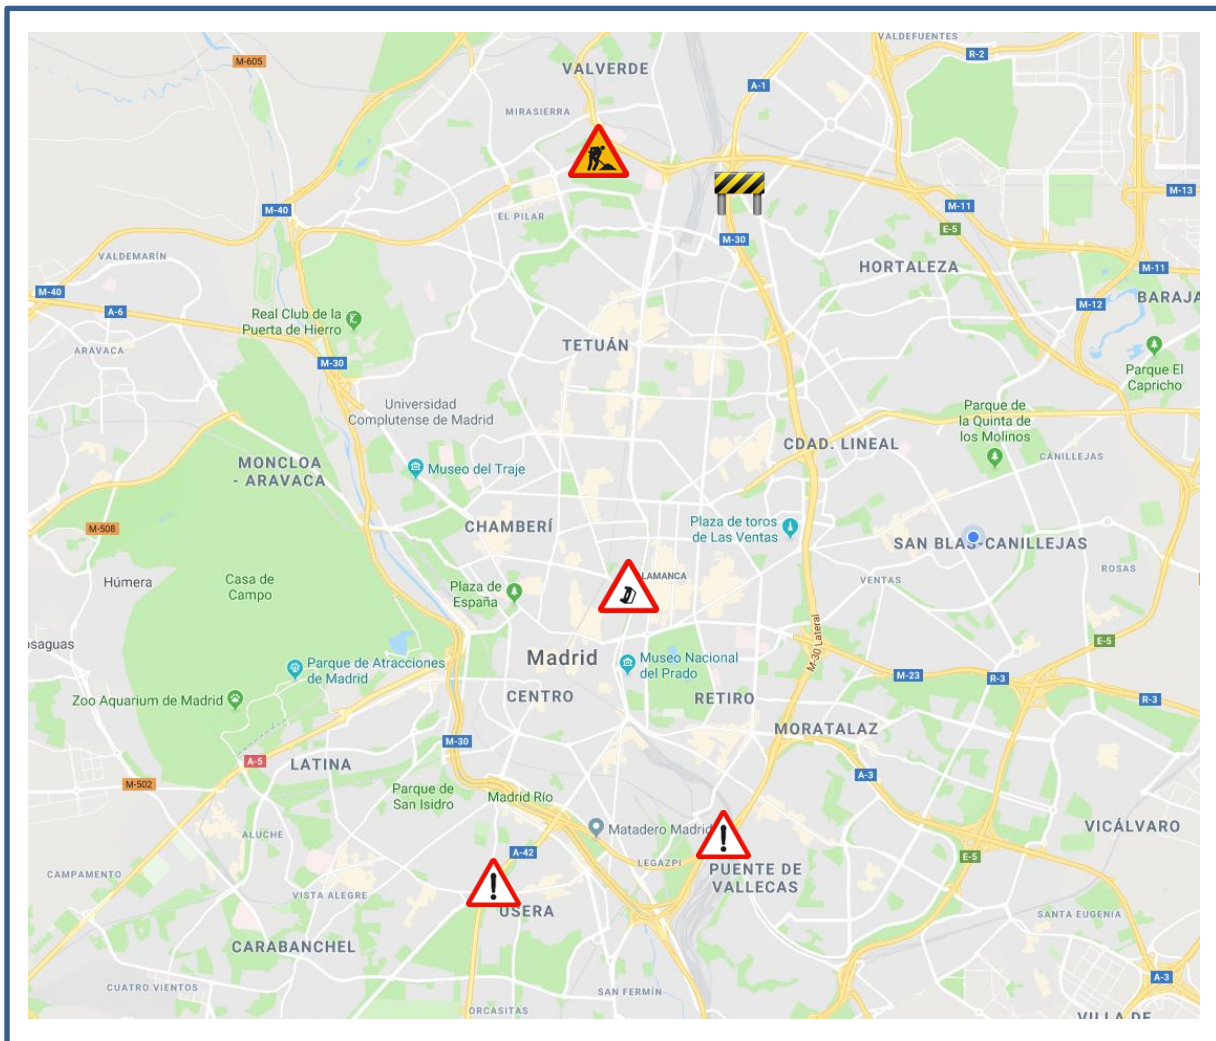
M-605
VALVERDE
VALDEFUENTES
R-2
A-1
MIRASIERRA
M-13
M-40
EL PILAR
M-11
M-30
E-5
VALDEMARÍN
HORTALEZA
M-11
M-40
A-6
M-12
BARAJ
Real Club de la Puerta de Hierro
ARAVACA
TETUÁN
M-30
Parque El Capricho
Universidad Complutense de Madrid
Parque de la Quinta de los Molinos
CDAD. LINEAL
MONCLOA - ARAVACA
Museo del Traje
CANILLEJAS
M-508
CHAMBERÍ
Plaza de toros de Las Ventas
SAN BLAS-CANILLEJAS
Húmera
Casa de Campo
LAMANCA
VENTAS
ROSAS
Plaza de España
osaguas
E-5
Madrid
Museo Nacional del Prado
M-30 Lateral
Parque de Atracciones de Madrid
M-23
R-3
CENTRO
RETIRO
R-3
Zoo Aquarium de Madrid
MORATALAZ
M-30
A-5
LATINA
A-3
M-502
Parque de San Isidro
Madrid Río
ALUCHE
Matadero Madrid
VICÁLVARO
A-42
LEGAZPI
E-5
CAMPAMENTO
PUENTE DE VALLECAS
VISTA ALEGRE
USERA
SANTA EUGENIA
CARABANCHEL
CUATRO VIENTOS
SAN FERMÍN
A-3
ORCASITAS
VILLA DE